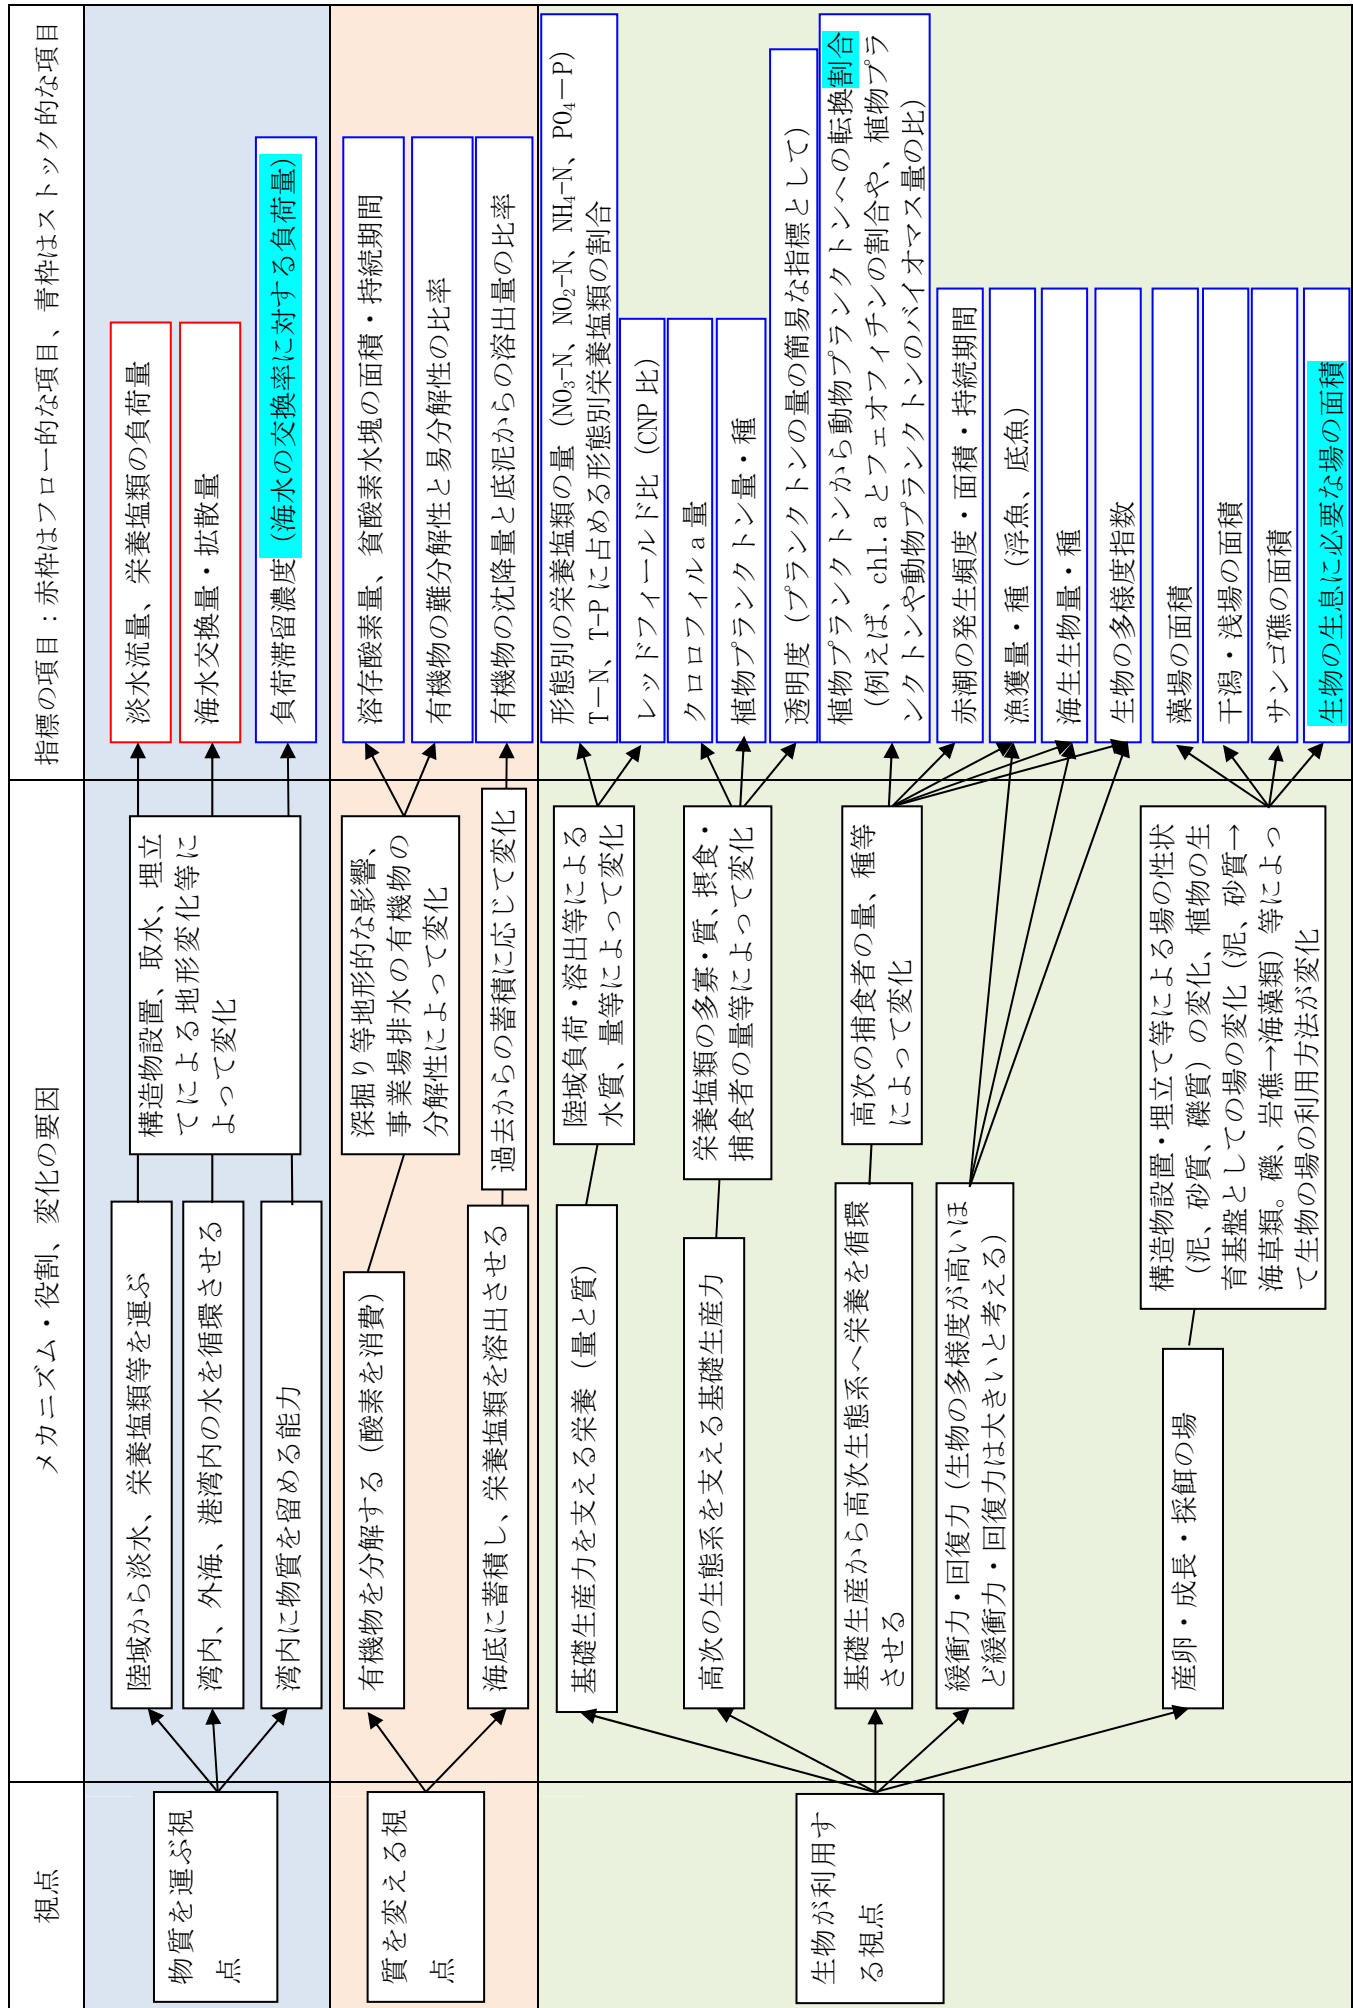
視点

メカニズム・役割、変化の要因

指標の項目：赤枠はフロー的な項目、青枠はストック的な項目

物質を運ぶ視点

陸域から淡水、栄養塩類等を運ぶ

湾内、外海、港湾内の水を循環させる

湾内に物質を留める能力

構造物設置、取水、埋立てによる地形変化等によって変化

淡水流量、栄養塩類の負荷量

海水交換量・拡散量

負荷滞留濃度（海水の交換率に対する負荷量）

質を変える視点

有機物を分解する（酸素を消費）

海底に蓄積し、栄養塩類を溶出させる

深掘り等地形的な影響、事業場排水の有機物の分解性によって変化

過去からの蓄積に応じて変化

溶存酸素量、貧酸素水塊の面積・持続期間

有機物の難分解性と易分解性の比率

有機物の沈降量と底泥からの溶出量の比率

生物が利用する視点

基礎生産力を支える栄養（量と質）

高次の生態系を支える基礎生産力

基礎生産から高次生態系へ栄養を循環させる

緩衝力・回復力（生物の多様度が高いほど緩衝力・回復力は大きいと考える）

産卵・成長・採餌の場

陸域負荷・溶出等による水質、量等によって変化

栄養塩類の多寡・質、摂食・捕食者の量等によって変化

高次の捕食者の量、種等によって変化

構造物設置・埋立て等による場の性状（泥、砂質、礫質）の変化、植物の生育基盤としての場の変化（泥、砂質→海草類、礫、岩礁→海藻類）等によって生物の場の利用方法が変化

形態別の栄養塩類の量（$NO_3$–N、$NO_2$–N、$NH_4$–N、$PO_4$－P）T－N、T-Pに占める形態別栄養塩類の割合

レッドフィールド比（CNP比）

クロロフィルa量

植物プランクトン量・種

透明度（プランクトンの量の簡易な指標として）

植物プランクトンから動物プランクトンへの転換割合（例えば、chl.aとフェオフィチンの割合や、植物プランクトンや動物プランクトンのバイオマス量の比）

赤潮の発生頻度・面積・持続期間

漁獲量・種（浮魚、底魚）

海生生物量・種

生物の多様度指数

藻場の面積

干潟・浅場の面積

サンゴ礁の面積

生物の生息に必要な場の面積